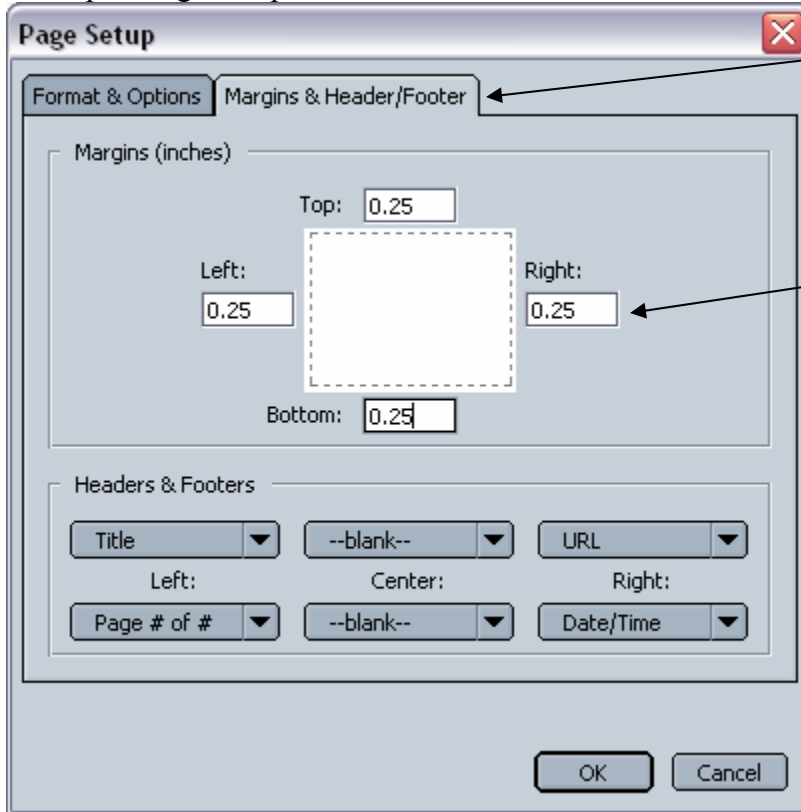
Page Setup

Format & Options | Margins & Header/Footer

Margins (inches)

Top: 0.25

Left: 0.25

Right: 0.25

Bottom: 0.25

Headers & Footers

Title
--blank--
URL

Left:
Center:
Right:

Page # of #
--blank--
Date/Time

OK
Cancel